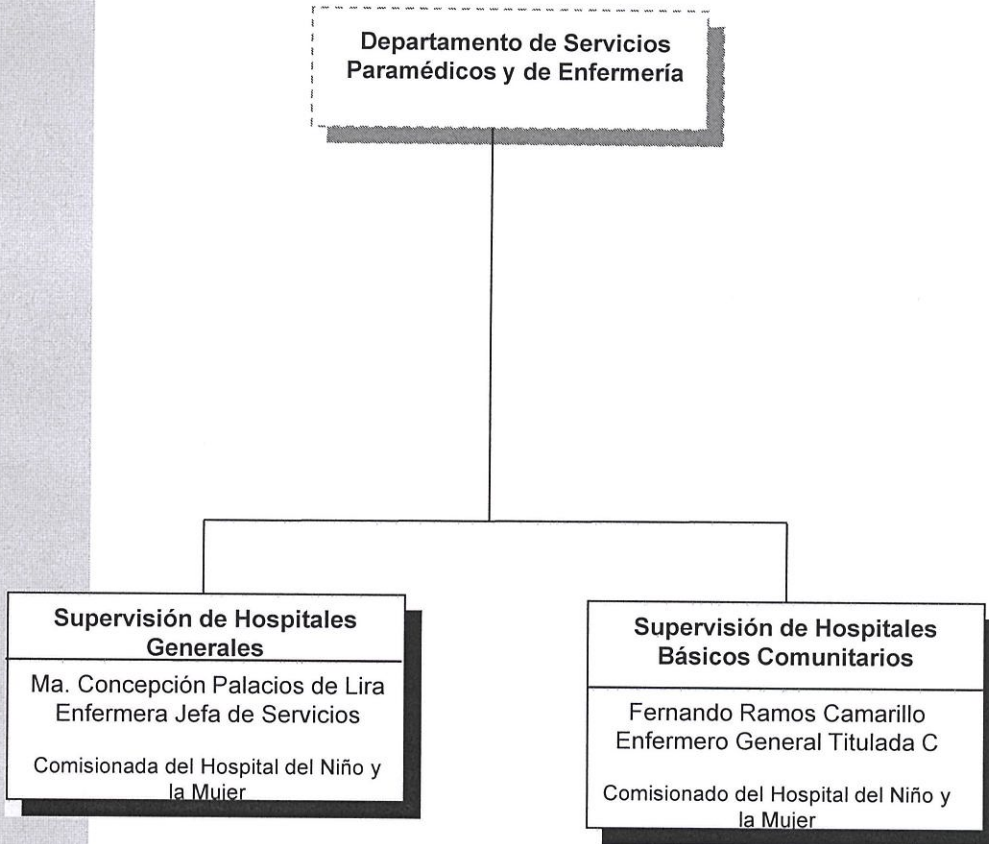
Departamento de Servicios Paramédicos y de Enfermería

Supervisión de Hospitales Generales

Ma. Concepción Palacios de Lira
Enfermera Jefa de Servicios

Comisionada del Hospital del Niño y la Mujer

Supervisión de Hospitales Básicos Comunitarios

Fernando Ramos Camarillo
Enfermero General Titulada C

Comisionado del Hospital del Niño y la Mujer